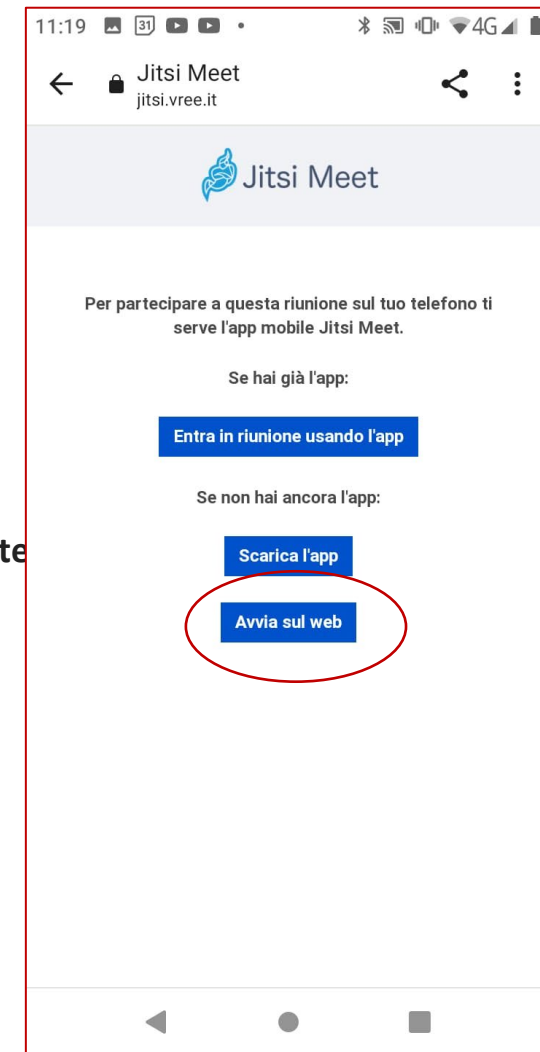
11:19 31 4G

Jitsi Meet
jitsi.vree.it

Jitsi Meet

Per partecipare a questa riunione sul tuo telefono ti serve l'app mobile Jitsi Meet.

Se hai già l'app:

Entra in riunione usando l'app

Se non hai ancora l'app:

Scarica l'app

Avvia sul web

te